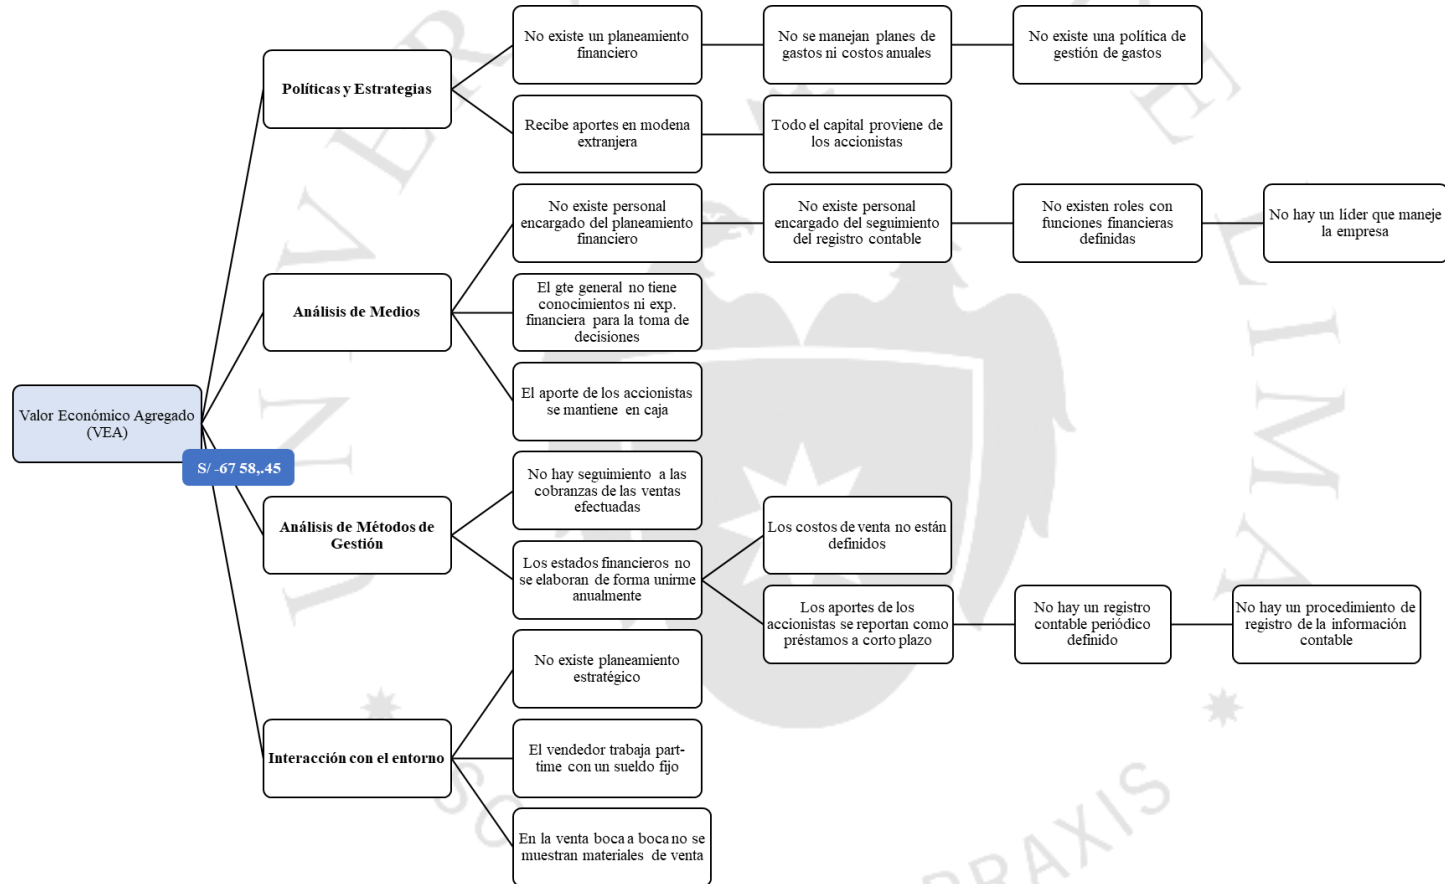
Valor Económico Agregado (VEA)

S/ -67 58,.45

Políticas y Estrategias

No existe un planeamiento financiero

No se manejan planes de gastos ni costos anuales

No existe una política de gestión de gastos

Recibe aportes en modena extranjera

Todo el capital proviene de los accionistas

Análisis de Medios

No existe personal encargado del planeamiento financiero

No existe personal encargado del seguimiento del registro contable

No existen roles con funciones financieras definidas

No hay un líder que maneje la empresa

El gte general no tiene conocimientos ni exp. financiera para la toma de decisiones

El aporte de los accionistas se mantiene en caja

Análisis de Métodos de Gestión

No hay seguimiento a las cobranzas de las ventas efectuadas

Los estados financieros no se elaboran de forma unirme anualmente

Los costos de venta no están definidos

Los aportes de los accionistas se reportan como préstamos a corto plazo

No hay un registro contable periódico definido

No hay un procedimiento de registro de la información contable

Interacción con el entorno

No existe planeamiento estratégico

El vendedor trabaja part-time con un sueldo fijo

En la venta boca a boca no se muestran materiales de venta

PRAXIS